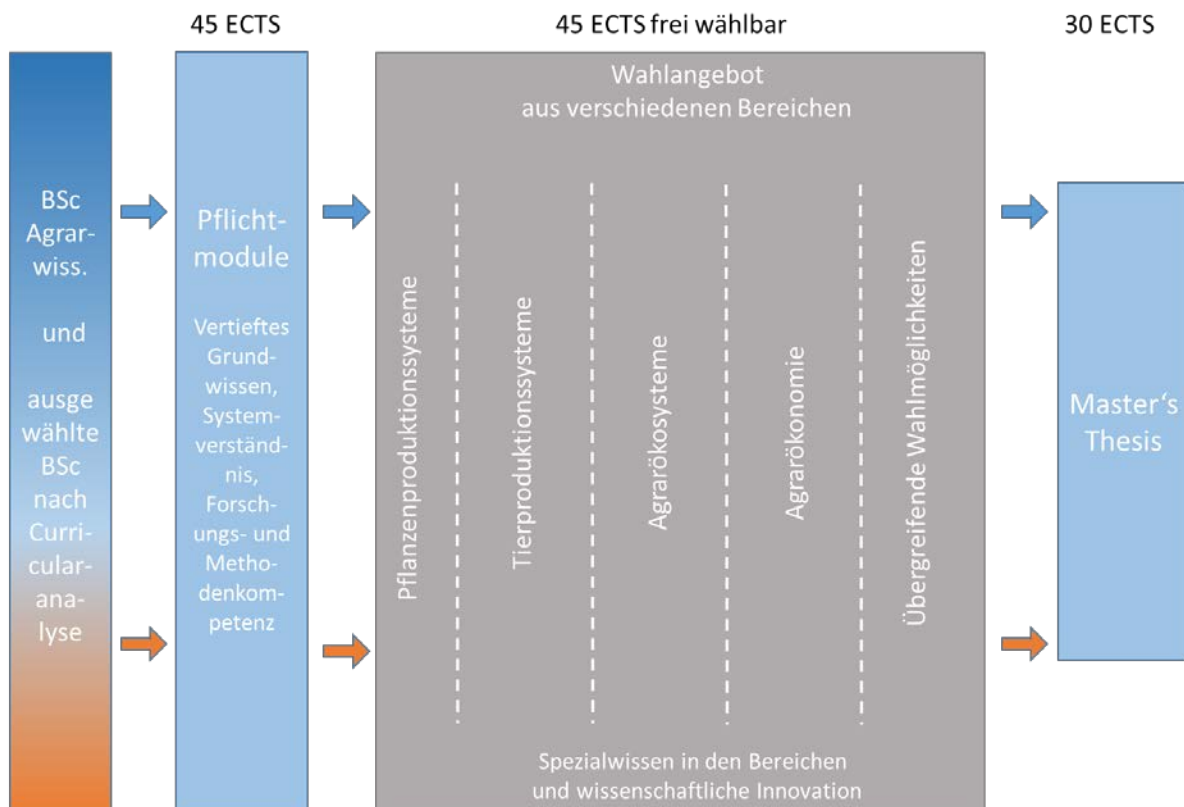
45 ECTS

45 ECTS frei wählbar

30 ECTS

BSc Agrarwiss.

und

ausgewählte BSc nach Curricularanalyse

Pflichtmodule

Vertieftes Grundwissen, Systemverständnis, Forschungs- und Methodenkompetenz

Wahlangebot aus verschiedenen Bereichen

Pflanzenproduktionssysteme

Tierproduktionssysteme

Agrarökosysteme

Agrarökonomie

Übergreifende Wahlmöglichkeiten

Spezialwissen in den Bereichen und wissenschaftliche Innovation

Master's Thesis